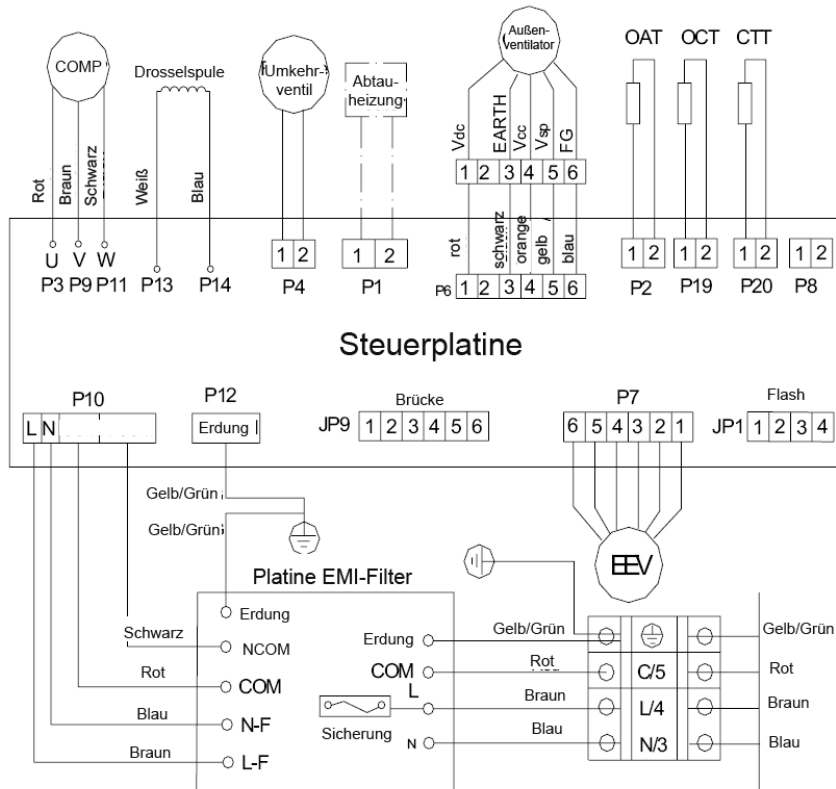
COMP

Rot Braun Schwarz

U V W

P3 P9 P11

Drosselspule

Weiß Blau

P13 P14

Umkehrventil

1 2

P4

Abtauheizung

1 2

P1

Außenventilator

Vdc EARTH Vcc Vsp FG

1 2 3 4 5 6

rot schwarz orange gelb blau

P6 1 2 3 4 5 6

OAT OCT CTT

1 2 1 2 1 2 1 2

P2 P19 P20 P8

Steuerplatine

P10

L N

P12

Erdung

Brücke

JP9 1 2 3 4 5 6

P7

6 5 4 3 2 1

Flash

JP1 1 2 3 4

Gelb/Grün

Gelb/Grün

EEV

Platine EMI-Filter

Erdung

Schwarz

NCOM

Rot

COM

Blau

N-F

Braun

L-F

Erdung

COM

L

Sicherung

N

Gelb/Grün

Rot

Braun

Blau

C/5

L/4

N/3

Gelb/Grün

Rot

Braun

Blau